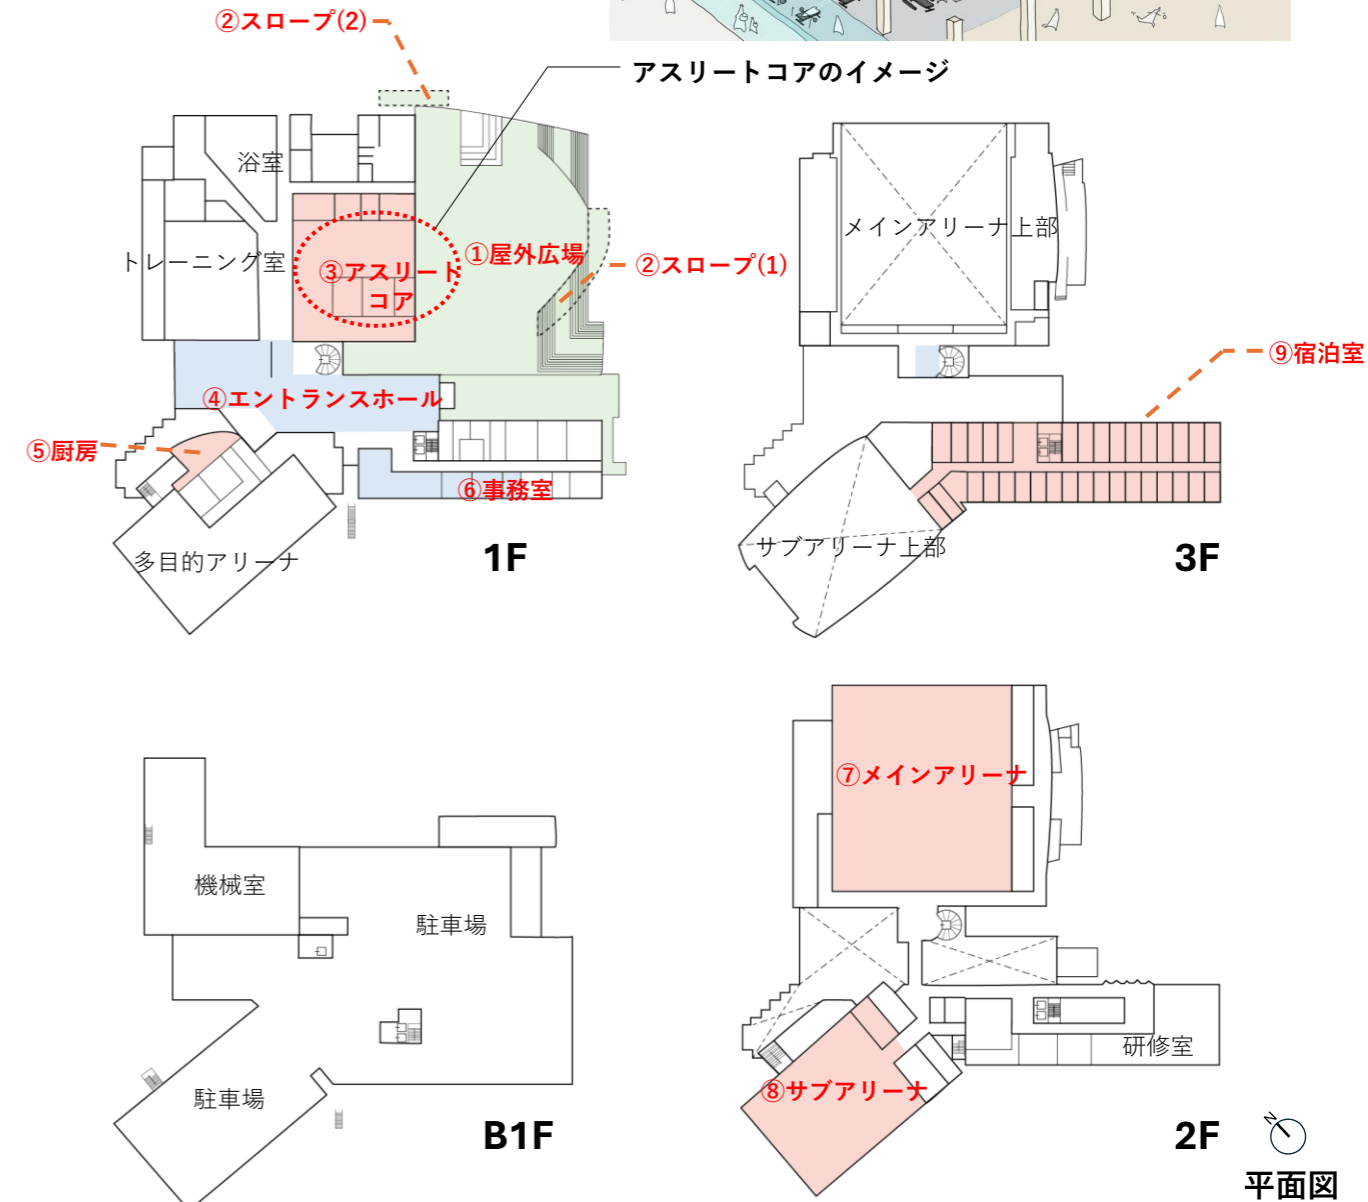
②スロープ(2)

アスリートコアのイメージ

浴室

トレーニング室

③アスリートコア

①屋外広場

②スロープ(1)

④エントランスホール

⑤厨房

⑥事務室

多目的アリーナ

1F

メインアリーナ上部

⑨宿泊室

サブアリーナ上部

3F

機械室

駐車場

駐車場

B1F

⑦メインアリーナ

⑧サブアリーナ

研修室

2F

N

平面図